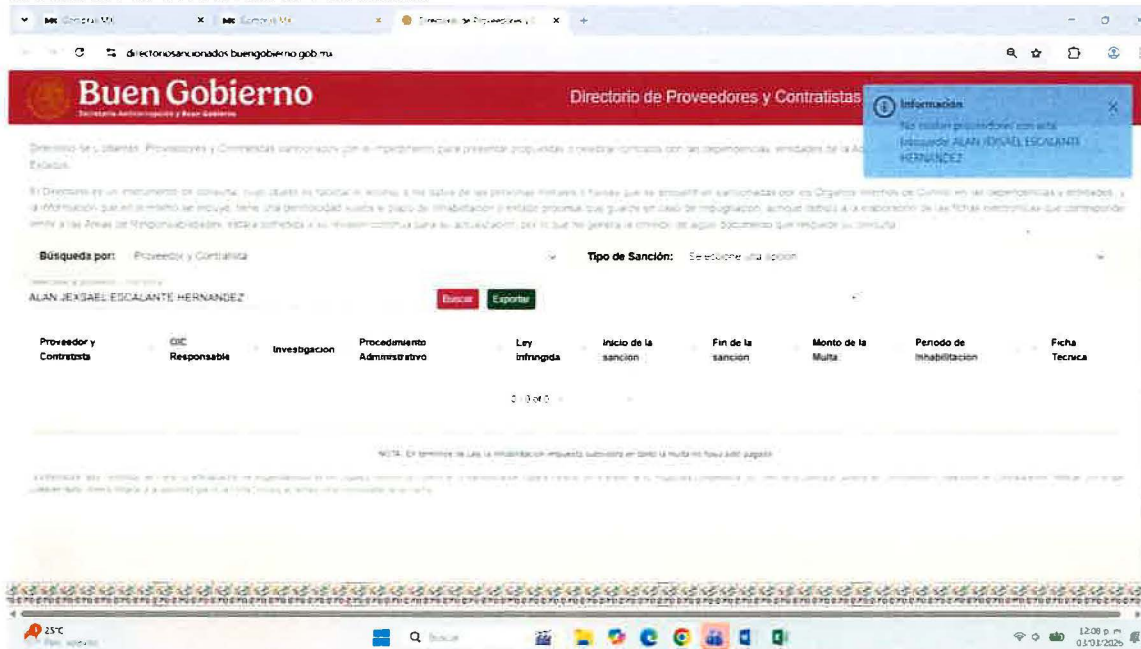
Compras MX
Compras MX
Directorio de Proveedores y C
+

directoriosancionados.buengobierno.gob.mx

Buen Gobierno
Secretaría Anticorrupción y Buen Gobierno

Directorio de Proveedores y Contratistas

Información
No existen proveedores con este buscador ALAN JEXSAEL ESCALANTE HERNANDEZ

Directorio de Licitantes, Proveedores y Contratistas sancionados por el impedimento para presentar propuestas o celebrar contratos con las dependencias, entidades de la A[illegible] Estados.

El Directorio es un instrumento de consulta, cuyo objeto es facilitar el acceso a los datos de las personas morales y físicas que se encuentran sancionadas por los Órganos Internos de Control en las dependencias y entidades, y la información que en el mismo se incluye, tiene una periodicidad sujeta a plazo de inhabilitación o estado procesal que guarde en caso de impugnación, aunque debido a la elaboración de las fichas electrónicas que corresponde emitir a las Áreas de Responsabilidades, está sometida a su revisión continua para su actualización, por lo que no genera la emisión de algún documento que respalde su consulta.

Búsqueda por: Proveedor y Contratista
Tipo de Sanción: Seleccione una opción

ALAN JEXSAEL ESCALANTE HERNANDEZ
Buscar
Exportar

| Proveedor y Contratista | OIC Responsable | Investigacion | Procedimiento Administrativo | Ley infringida | Inicio de la sancion | Fin de la sancion | Monto de la Multa | Periodo de Inhabilitacion | Ficha Tecnica |
|---|---|---|---|---|---|---|---|---|---|

0-0 of 0

NOTA: En términos de Ley, la inhabilitación impuesta subsistirá en tanto la multa no haya sido pagada.

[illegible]

25°C
Buscar
12:08 p. m.
03/02/2026